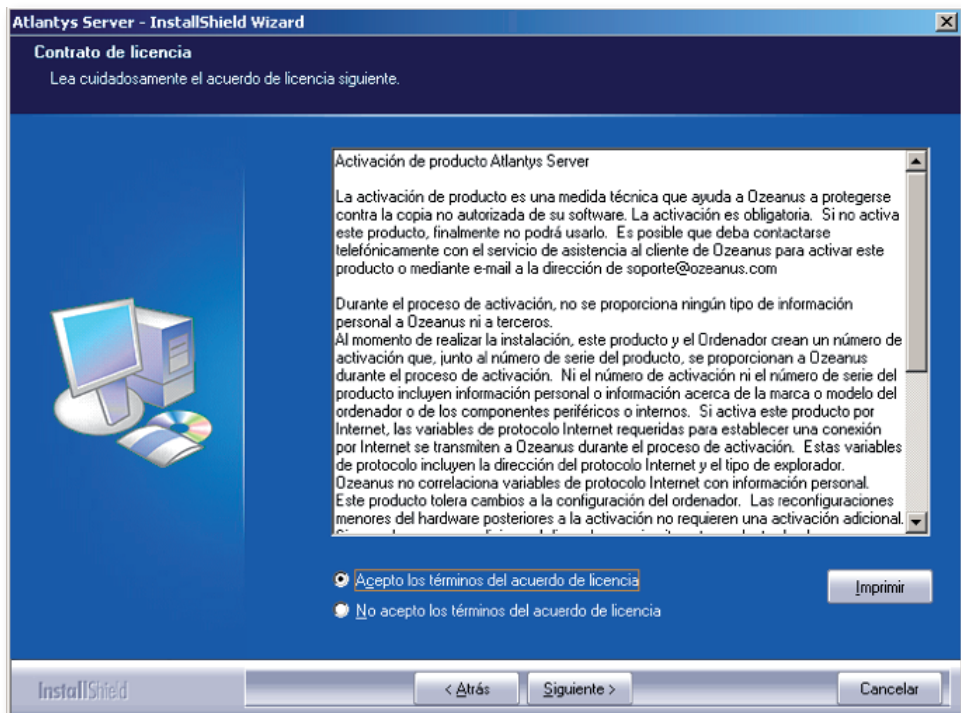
Atlantys Server - InstallShield Wizard

Contrato de licencia

Lea cuidadosamente el acuerdo de licencia siguiente.

Activación de producto Atlantys Server

La activación de producto es una medida técnica que ayuda a Ozeanus a protegerse contra la copia no autorizada de su software. La activación es obligatoria. Si no activa este producto, finalmente no podrá usarlo. Es posible que deba contactarse telefónicamente con el servicio de asistencia al cliente de Ozeanus para activar este producto o mediante e-mail a la dirección de soporte@ozeanus.com

Durante el proceso de activación, no se proporciona ningún tipo de información personal a Ozeanus ni a terceros.
Al momento de realizar la instalación, este producto y el Ordenador crean un número de activación que, junto al número de serie del producto, se proporcionan a Ozeanus durante el proceso de activación. Ni el número de activación ni el número de serie del producto incluyen información personal o información acerca de la marca o modelo del ordenador o de los componentes periféricos o internos. Si activa este producto por Internet, las variables de protocolo Internet requeridas para establecer una conexión por Internet se transmiten a Ozeanus durante el proceso de activación. Estas variables de protocolo incluyen la dirección del protocolo Internet y el tipo de explorador. Ozeanus no correlaciona variables de protocolo Internet con información personal.
Este producto tolera cambios a la configuración del ordenador. Las reconfiguraciones menores del hardware posteriores a la activación no requieren una activación adicional.
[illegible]

Acepto los términos del acuerdo de licencia

No acepto los términos del acuerdo de licencia

Imprimir

InstallShield

< Atrás

Siguiente >

Cancelar